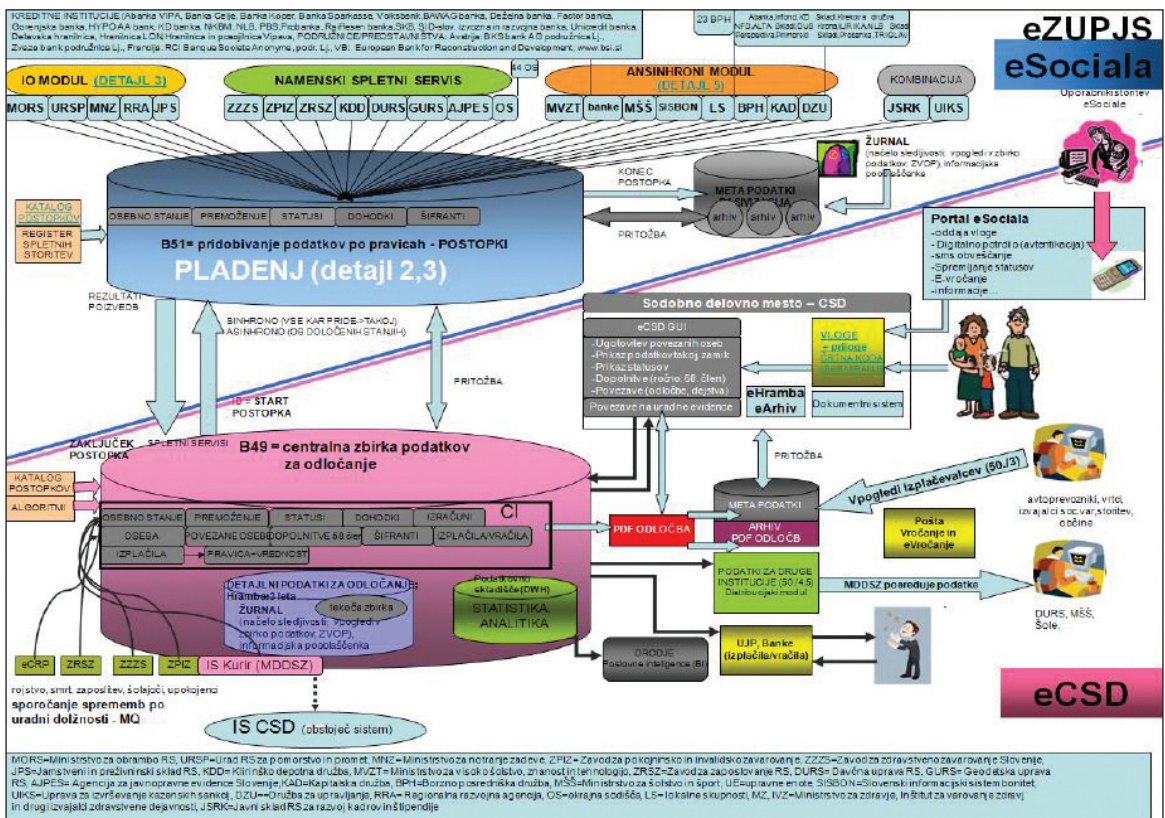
KREDITNE INSTITUCIJE (Abanka VIPA, Banka Celje, Banka Koper, Banka Sparkasse, Volksbank, BAWAG banka, Deželna banka, Factor banka, Gorenjska banka, HYPO AA banka, KD banka, NKBM, NLB, PBS, Probanka, Raiffeisen banka, SKB, SID-slov. izvozna in razvojna banka, Unicredit banka, Delavska hranilnica, Hranilnica LON, Hranilnica in posojilnica Vipava, PODRUŽNICE/PREDSTAVNIŠTVA: Avstrija: BKS bank AG podružnica Lj., Zveza bank podružnica Lj., Francija: RCI Banque Societe Anonyme, podr. Lj., VB: European Bank for Reconstruction and Development; www.bsi.si

23 BPH

Adama, Inforo, KD, Skład Kredita družba NFD, ALTA, Skład DUB Perspektiva, Primorski, Krona, ILIRIKA, NLB Skład, Probanka, TRIGLAV

eZUPJS
eSociala

IO MODUL (DETAJL 3)
MORS URSP MNZ RRA JPS

NAMENSKI SPLETNI SERVIS
ZZZS ZPIZ ZRSZ KDD DURS GURS AJPES OS

44 OS

ANSINHRONI MODUL (DETAJL 5)
MVZT banke MŠŠ SISBON LS BPH KAD DZU

KOMBINACIJA
JSRK UIKS

Uporabniki storitev eSociale

ŽURNAL
(načelo sledljivosti, vpogledi v zbirko podatkov, ZVOP), informacijska pooblaščenka

KONEC POSTOPKA

META PODATKI ELEKTRONSKA ARHIVA
arhiv arhiv arhiv

KATALOG POSTOPKOV

REGISTER SPLETNIH STORITEV

OSEBNO STANJE PREMOŽENJE STATUSI DOHODKI ŠIFRANTI

B51= pridobivanje podatkov po pravicah - POSTOPKI
PLADENJ (detajl 2,3)

PRITOŽBA

Portal eSociala
-oddaja vloge
-Digitalno potrdilo (avtentikacija)
-sms obveščanje
-Spremljanje statusov
-E-vročanje
-informacije...

REZULTATI POIZVEDB

SINHRONO (VSE KAR PRIDE->TAKOJ)
ASINHRONO (OB DOLOČENIH STANJIH)

Sodobno delovno mesto – CSD

eCSD GUI
-Ugotovitev povezanih oseb
-Prikaz podatkov takoj zamik
-Prikaz statusov
-Dopolnitve (ročno, 58. člen)
-Povezave (odločbe, dejstva)
Povezave na uradne evidence

VLOGE + priloge
ČRTNA KODA

eHramba eArhiv

Dokumentni sistem

ID = START POSTOPKA

PRITOŽBA

ZAKLJUČEK POSTOPKA

SPLETNI SERVISI

B49 = centralna zbirka podatkov za odločanje

KATALOG POSTOPKOV

ALGORITMI

OSEBNO STANJE PREMOŽENJE STATUSI DOHODKI IZRAČUNI
OSEBA POVEZANE OSEBE DOPOLNITVE 58.člen ŠIFRANTI IZPLAČILA/VRAČILA
IZPLAČILA PRAVICA+VREDNOST

CI

PDF ODLOČBA

PRITOŽBA

META PODATKI
ARHIV PDF ODLOČB

Vpogledi izplačevalcev (50./3)

avtoprevozniki, vrtci, izvajalci soc.var. storitev, občine

Pošta Vročanje in eVročanje

DETAJLNI PODATKI ZA ODLOČANJE;
Hramba 3 leta
tekoča zbirka
ŽURNAL
(načelo sledljivosti, vpogledi v zbirko podatkov; ZVOP), informacijska pooblaščenka

Podatkovno skladišče (DWH)
STATISTIKA ANALITIKA

PODATKI ZA DRUGE INSTITUCIJE (50./4,5)
Distribucijski modul

MDDSZ posreduje podatke

DURS, MŠŠ, Šole,

UJP, Banke (izplačila/vračila)

ORODJE Poslovne inteligence (BI)

eCRP ZRSZ ZZZS ZPIZ IS Kurir (MDDSZ)

rojstvo, smrt, zaposlitev, šolajoči, upokojenci
sporočanje sprememb po uradni dolžnosti - MQ

IS CSD (obstoječ sistem)

eCSD

MORS=Ministrstvo za obrambo RS, URSP=Urad RS za pomorstvo in promet, MNZ= Ministrstvo za notranje zadeve, ZPIZ= Zavod za pokojninsko in invalidsko zavarovanje, ZZZS=Zavod za zdravstveno zavarovanje Slovenije, JPS=Javni stanovanjski in preživninski sklad RS, KDD= Klirinško depotna družba, MVZT= Ministrstvo za visoko šolstvo, znanost in tehnologijo, ZRSZ=Zavod za zaposlovanje RS, DURS= Davčna uprava RS, GURS= Geodetska uprava RS, AJPES= Agencija za javnopravne evidence Slovenije, KAD=Kapitalska družba, BPH=Borzno posredniška družba, MŠŠ=Ministrstvo za šolstvo in šport, UE=upravne enote, SISBON=Slovenski informacijski sistem bonitet, UIKS=Uprava za izvrševanje kazenskih sankcij, DZU=Družba za upravljanje, RRA= Regionalna razvojna agencija, OS=okrajna sodišča, LS= lokalne skupnosti, MZ, IVZ=Ministrstvo za zdravje, Inštitut za varovanje zdravja in drugi izvajalci zdravstvene dejavnosti, JSRK=Javni sklad RS za razvoj kadrov in štipendije